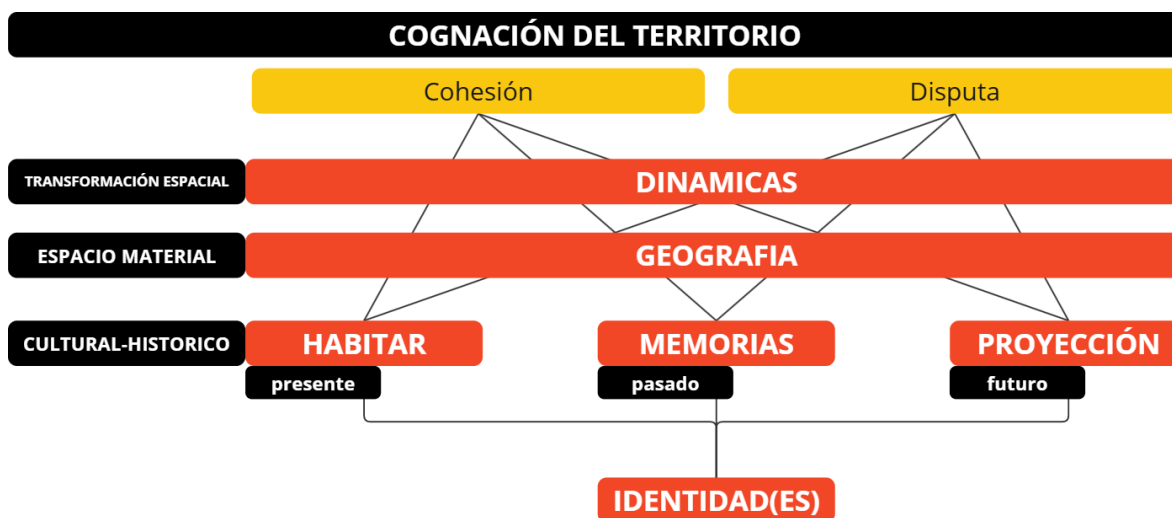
COGNACIÓN DEL TERRITORIO

Cohesión

Disputa

TRANSFORMACIÓN ESPACIAL

DINAMICAS

ESPACIO MATERIAL

GEOGRAFIA

CULTURAL-HISTORICO

HABITAR

presente

MEMORIAS

pasado

PROYECCIÓN

futuro

IDENTIDAD(ES)